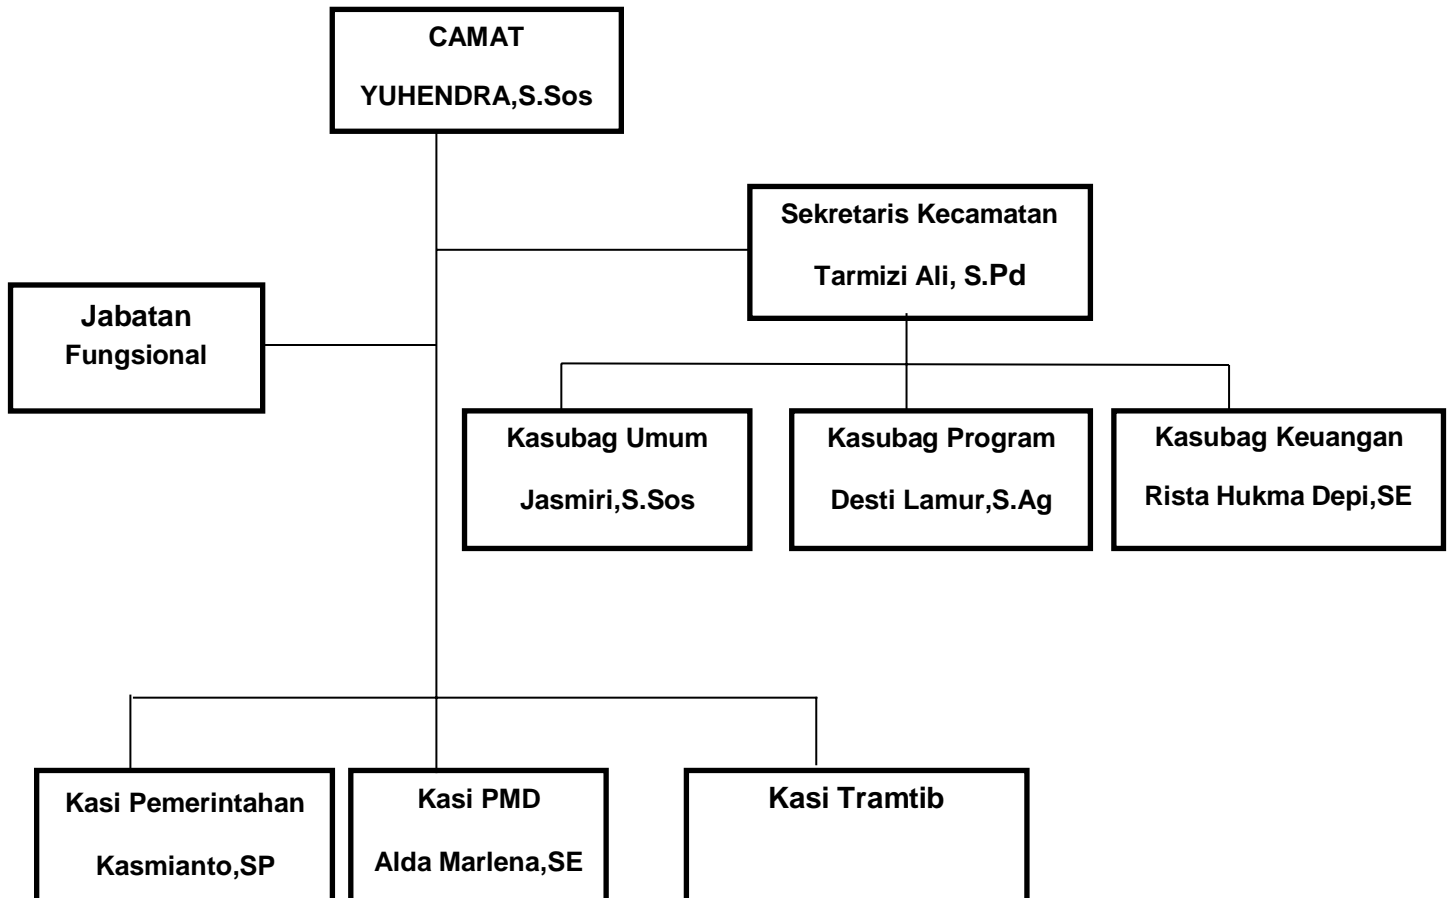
CAMAT

YUHENDRA,S.Sos

Sekretaris Kecamatan

Tarmizi Ali, S.Pd

Jabatan Fungsional

Kasubag Umum

Jasmiri,S.Sos

Kasubag Program

Desti Lamur,S.Ag

Kasubag Keuangan

Rista Hukma Depi,SE

Kasi Pemerintahan

Kasmianto,SP

Kasi PMD

Alda Marlena,SE

Kasi Tramtib